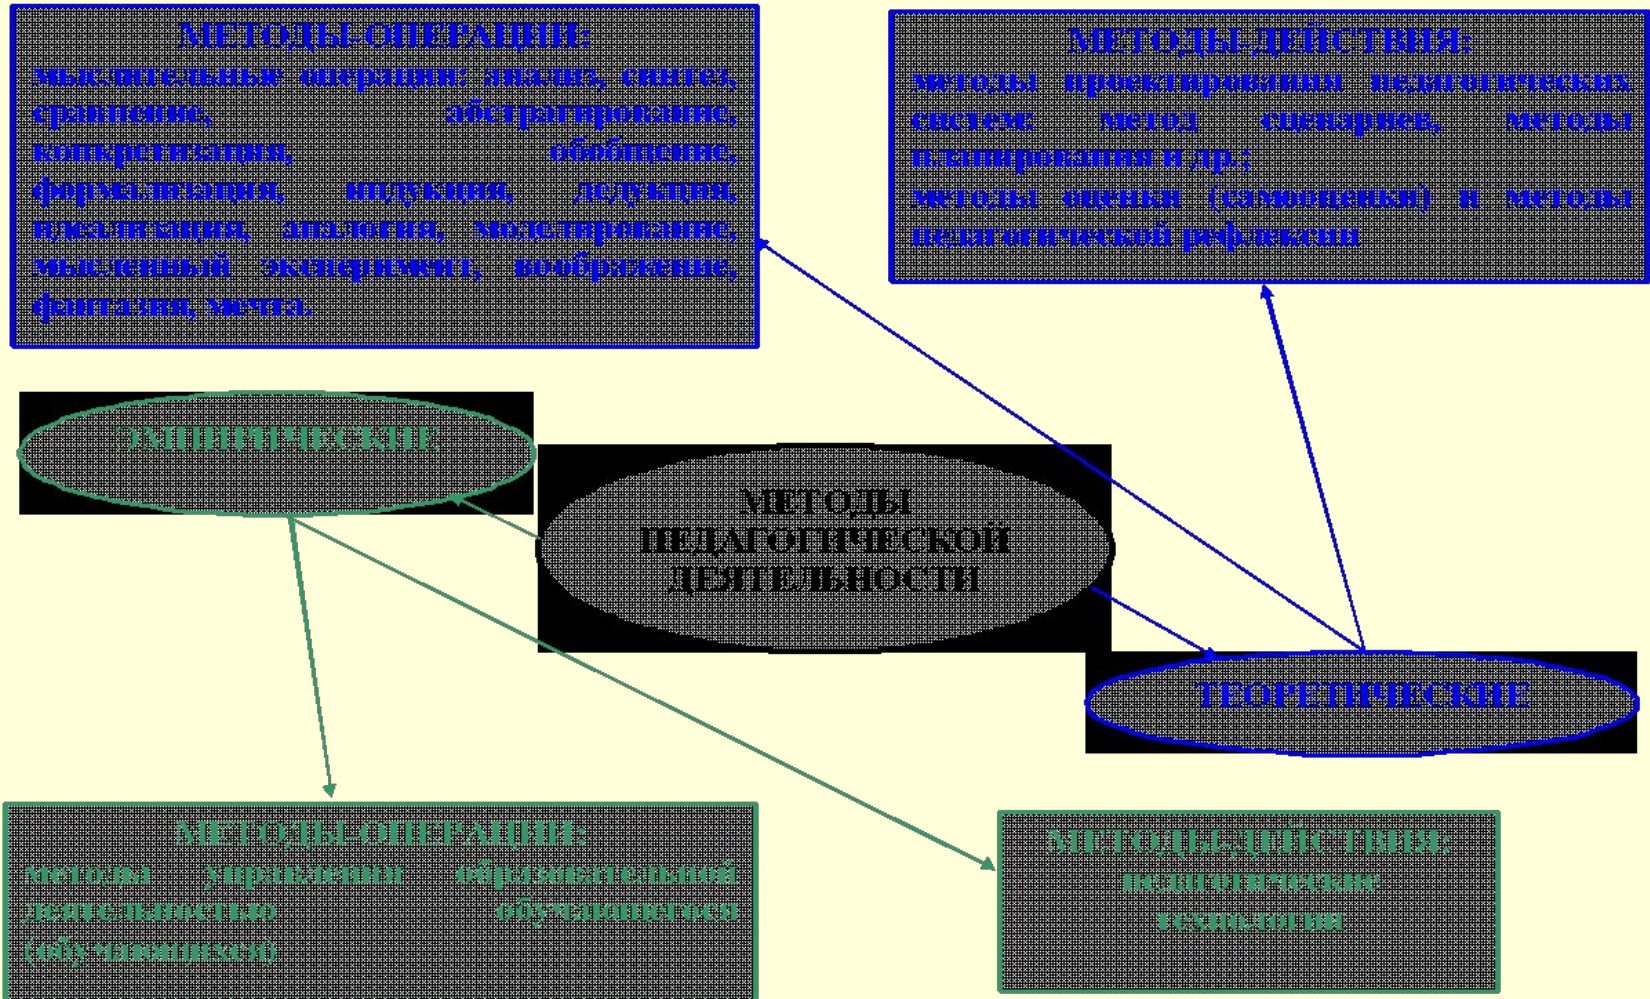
МЕТОДЫ-ОПЕРАЦИИ:
мыслительные операции: анализ, синтез, сравнение, абстрагирование, конкретизация, обобщение, формализация, индукция, дедукция, идеализация, аналогия, моделирование, мысленный эксперимент, воображение, фантазия, мечта.

МЕТОДЫ-ДЕЙСТВИЯ:
методы проектирования педагогических систем: метод сценариев, методы планирования и др.;
методы оценки (самооценки) и методы педагогической рефлексии

ЭМПИРИЧЕСКИЕ

МЕТОДЫ ПЕДАГОГИЧЕСКОЙ ДЕЯТЕЛЬНОСТИ

ТЕОРЕТИЧЕСКИЕ

МЕТОДЫ-ОПЕРАЦИИ:
методы управления образовательной деятельностью обучающегося (обучающихся)

МЕТОДЫ-ДЕЙСТВИЯ:
педагогические технологии